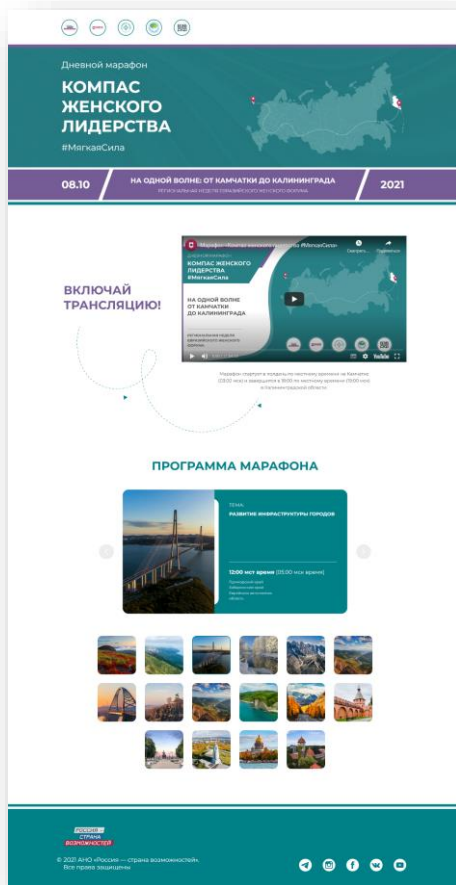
Дневной марафон
КОМПАС ЖЕНСКОГО ЛИДЕРСТВА
#МягкаяСила

08.10
НА ОДНОЙ ВОЛНЕ: ОТ КАМЧАТКИ ДО КАЛИНИНГРАДА
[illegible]
2021

ВКЛЮЧАЙ ТРАНСЛЯЦИЮ!

Марафон «Компас женского лидерства #МягкаяСила»
КОМПАС ЖЕНСКОГО ЛИДЕРСТВА
#МягкаяСила
НА ОДНОЙ ВОЛНЕ ОТ КАМЧАТКИ ДО КАЛИНИНГРАДА
YouTube

Марафон стартует в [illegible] по местному времени на Камчатке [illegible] и завершится в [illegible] по местному времени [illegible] в Калининградской области

ПРОГРАММА МАРАФОНА

ТЕМА:
РАЗВИТИЕ ИНФРАСТРУКТУРЫ ГОРОДОВ

12:00 мск время (05:00 мск время)
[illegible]

РОССИЯ — СТРАНА ВОЗМОЖНОСТЕЙ
© 2021 АНО «Россия — страна возможностей».
Все права защищены